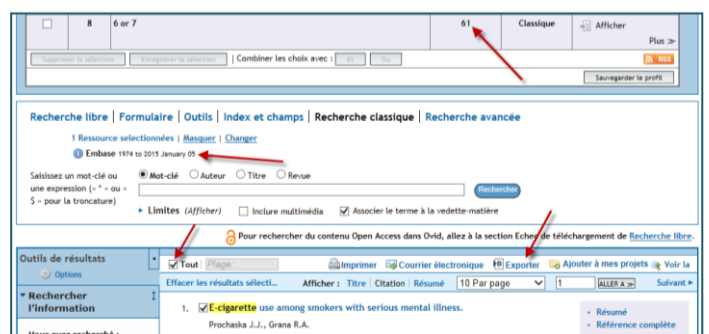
| | 8 | 6 or 7 | 61 | Classique | Afficher |
|---|---|---|---|---|---|

Plus ≫

Supprimer la sélection | Enregistrer la sélection | Combiner les choix avec : Et | Ou

RSS

Sauvegarder le profil

Recherche libre | Formulaire | Outils | Index et champs | Recherche classique | Recherche avancée

1 Ressource selectionnées | Masquer | Changer

Embase 1974 to 2015 January 05

Saisissez un mot-clé ou une expression (« " » ou « $ » pour la troncature)

Mot-clé   Auteur   Titre   Revue

Rechercher

▸ Limites (Afficher)   Inclure multimédia   Associer le terme à la vedette-matière

Pour rechercher du contenu Open Access dans Ovid, allez à la section Echec de téléchargement de Recherche libre.

Outils de résultats

Options

Rechercher l'information

Tout   Plage

Imprimer   Courrier électronique   Exporter   Ajouter à mes projets   Voir la

Effacer les résultats sélecti...   Afficher : Titre | Citation | Résumé   10 Par page   1   ALLER A   Suivant ▸

1. E-cigarette use among smokers with serious mental illness.
Prochaska J.J., Grana R.A.

Résumé
Référence complète